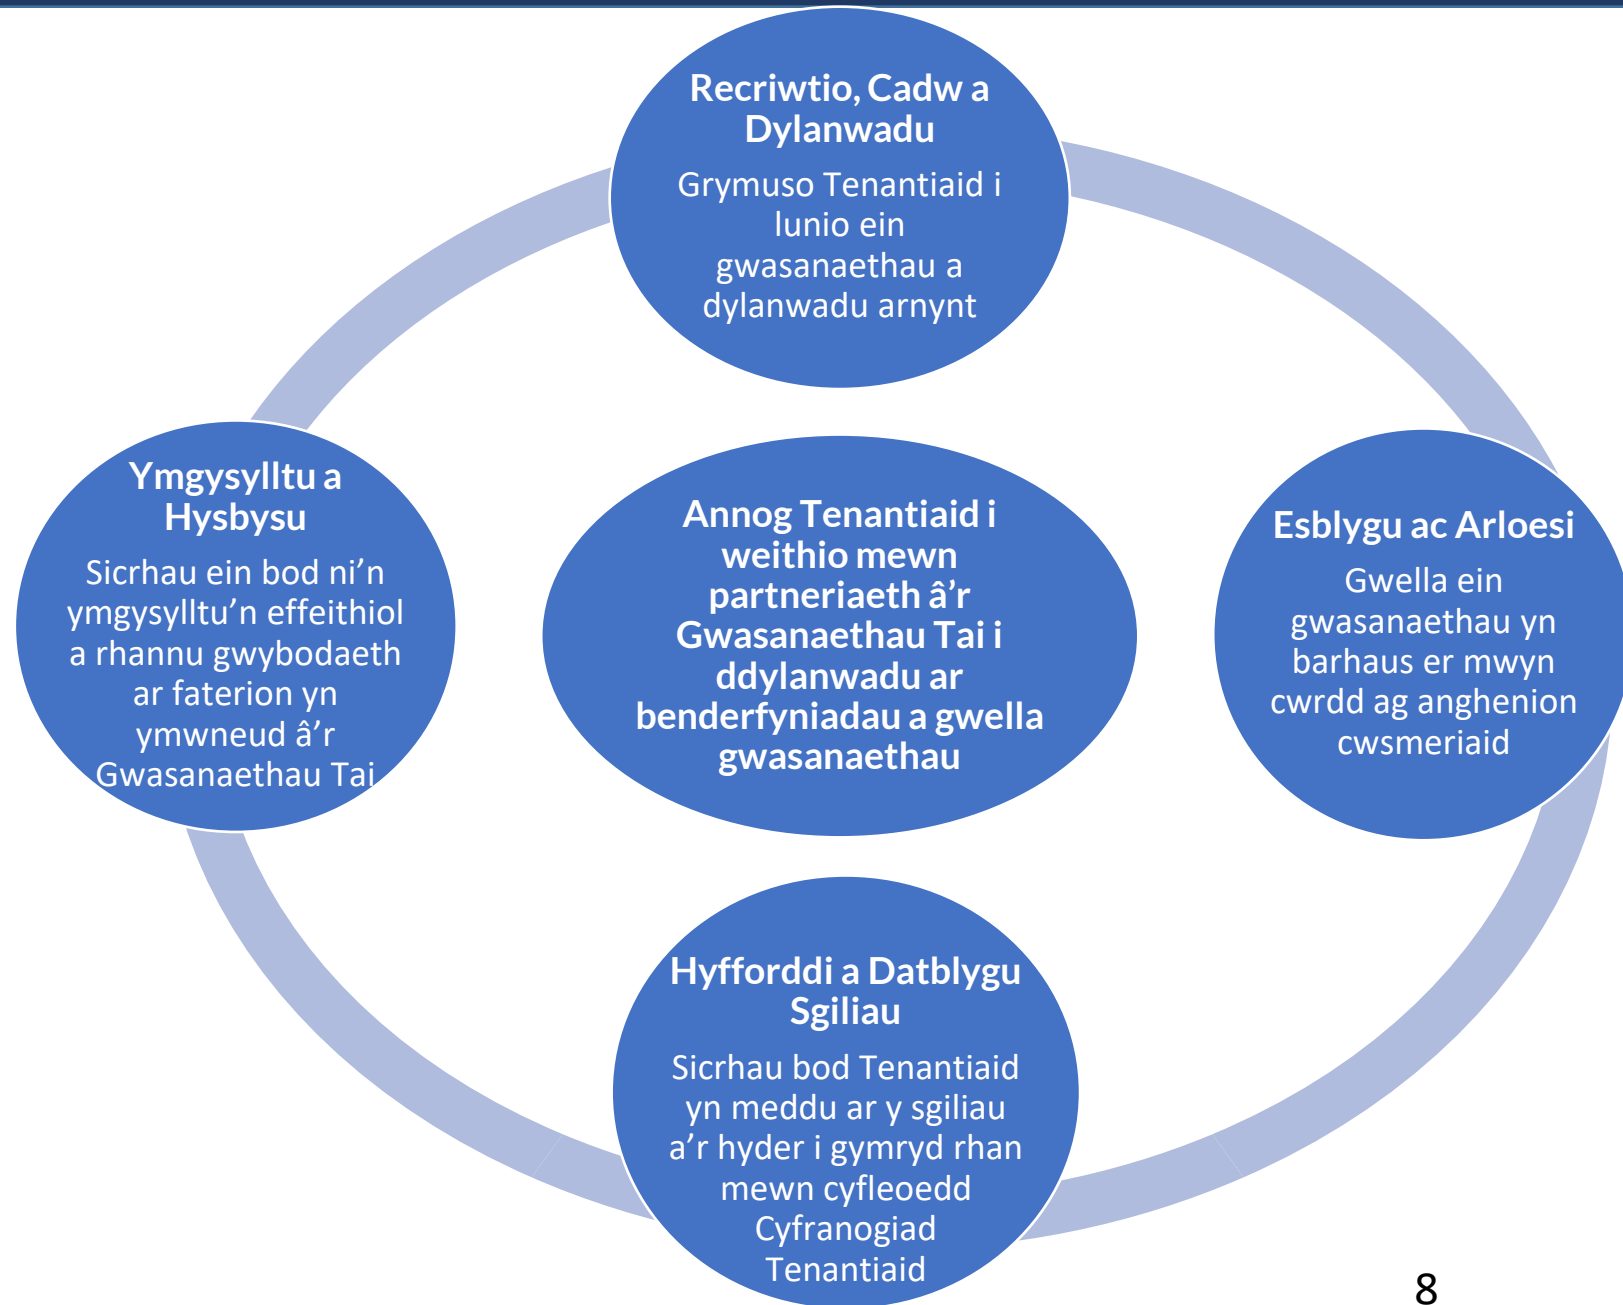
Recriwtio, Cadw a Dylanwadu

Grymuso Tenantiaid i lunio ein gwasanaethau a dylanwadu arnynt

Ymgysylltu a Hysbysu

Sicrhau ein bod ni'n ymgysylltu'n effeithiol a rhannu gwybodaeth ar faterion yn ymwneud â'r Gwasanaethau Tai

Annog Tenantiaid i weithio mewn partneriaeth â'r Gwasanaethau Tai i ddylanwadu ar benderfyniadau a gwella gwasanaethau

Esblygu ac Arloesi

Gwella ein gwasanaethau yn barhaus er mwyn cwrdd ag anghenion cwsmeriaid

Hyfforddi a Datblygu Sgiliau

Sicrhau bod Tenantiaid yn meddu ar y sgiliau a'r hyder i gymryd rhan mewn cyfleoedd Cyfranogiad Tenantiaid

8